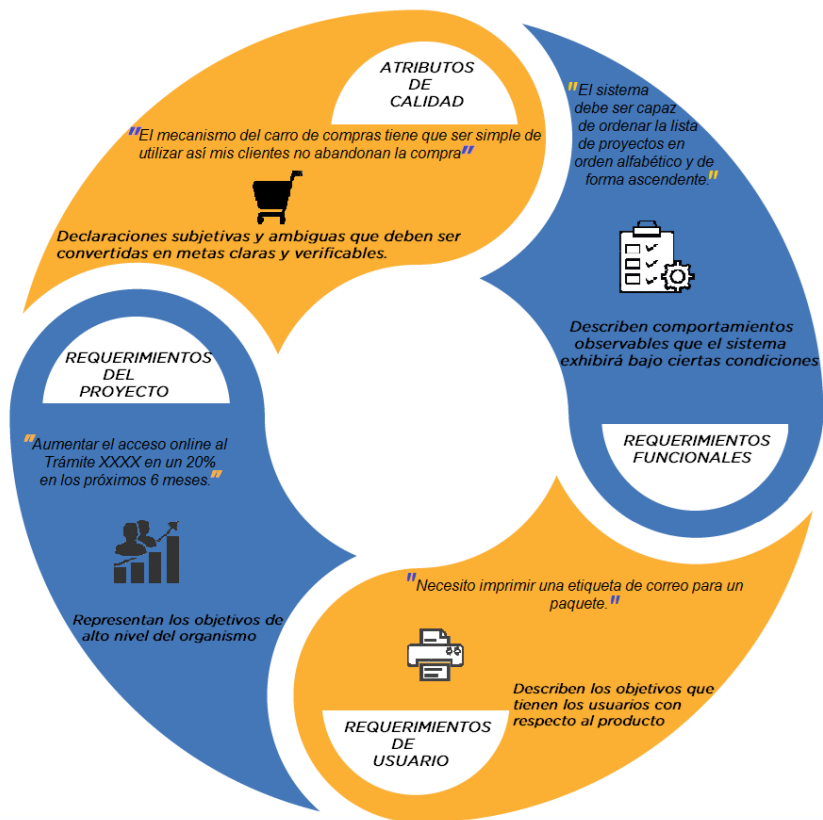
ATRIBUTOS DE CALIDAD

"El mecanismo del carro de compras tiene que ser simple de utilizar así mis clientes no abandonan la compra"

Declaraciones subjetivas y ambiguas que deben ser convertidas en metas claras y verificables.

"El sistema debe ser capaz de ordenar la lista de proyectos en orden alfabético y de forma ascendente."

Describen comportamientos observables que el sistema exhibirá bajo ciertas condiciones

REQUERIMIENTOS FUNCIONALES

REQUERIMIENTOS DEL PROYECTO

"Aumentar el acceso online al Trámite XXXX en un 20% en los próximos 6 meses."

Representan los objetivos de alto nivel del organismo

"Necesito imprimir una etiqueta de correo para un paquete."

Describen los objetivos que tienen los usuarios con respecto al producto

REQUERIMIENTOS DE USUARIO